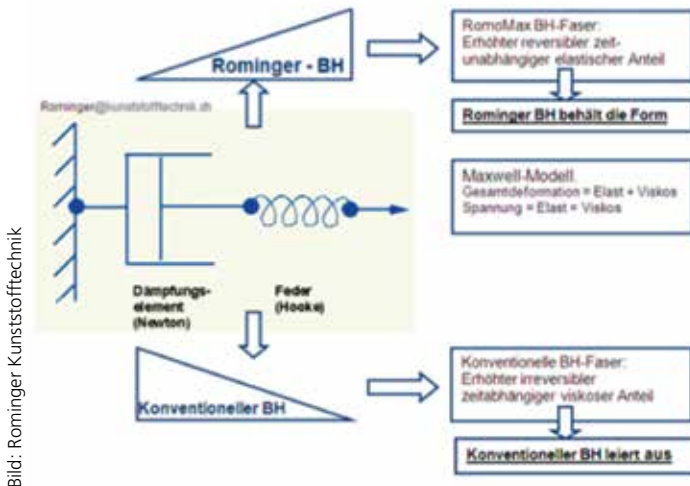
Rominger - BH

RomoMax BH-Faser:
Erhöhter reversibler zeitunabhängiger elastischer Anteil

Rominger BH behält die Form

Rominger@kunststofftechnik.de

Maxwell-Modell.
Gesamtdeformation = Elast + Viskos
Spannung = Elast = Viskos

Dämpfungselement (Newton)

Feder (Hooke)

Konventioneller BH

Konventionelle BH-Faser:
Erhöhter irreversibler zeitabhängiger viskoser Anteil

Konventioneller BH leiert aus

Bild: Rominger Kunststofftechnik